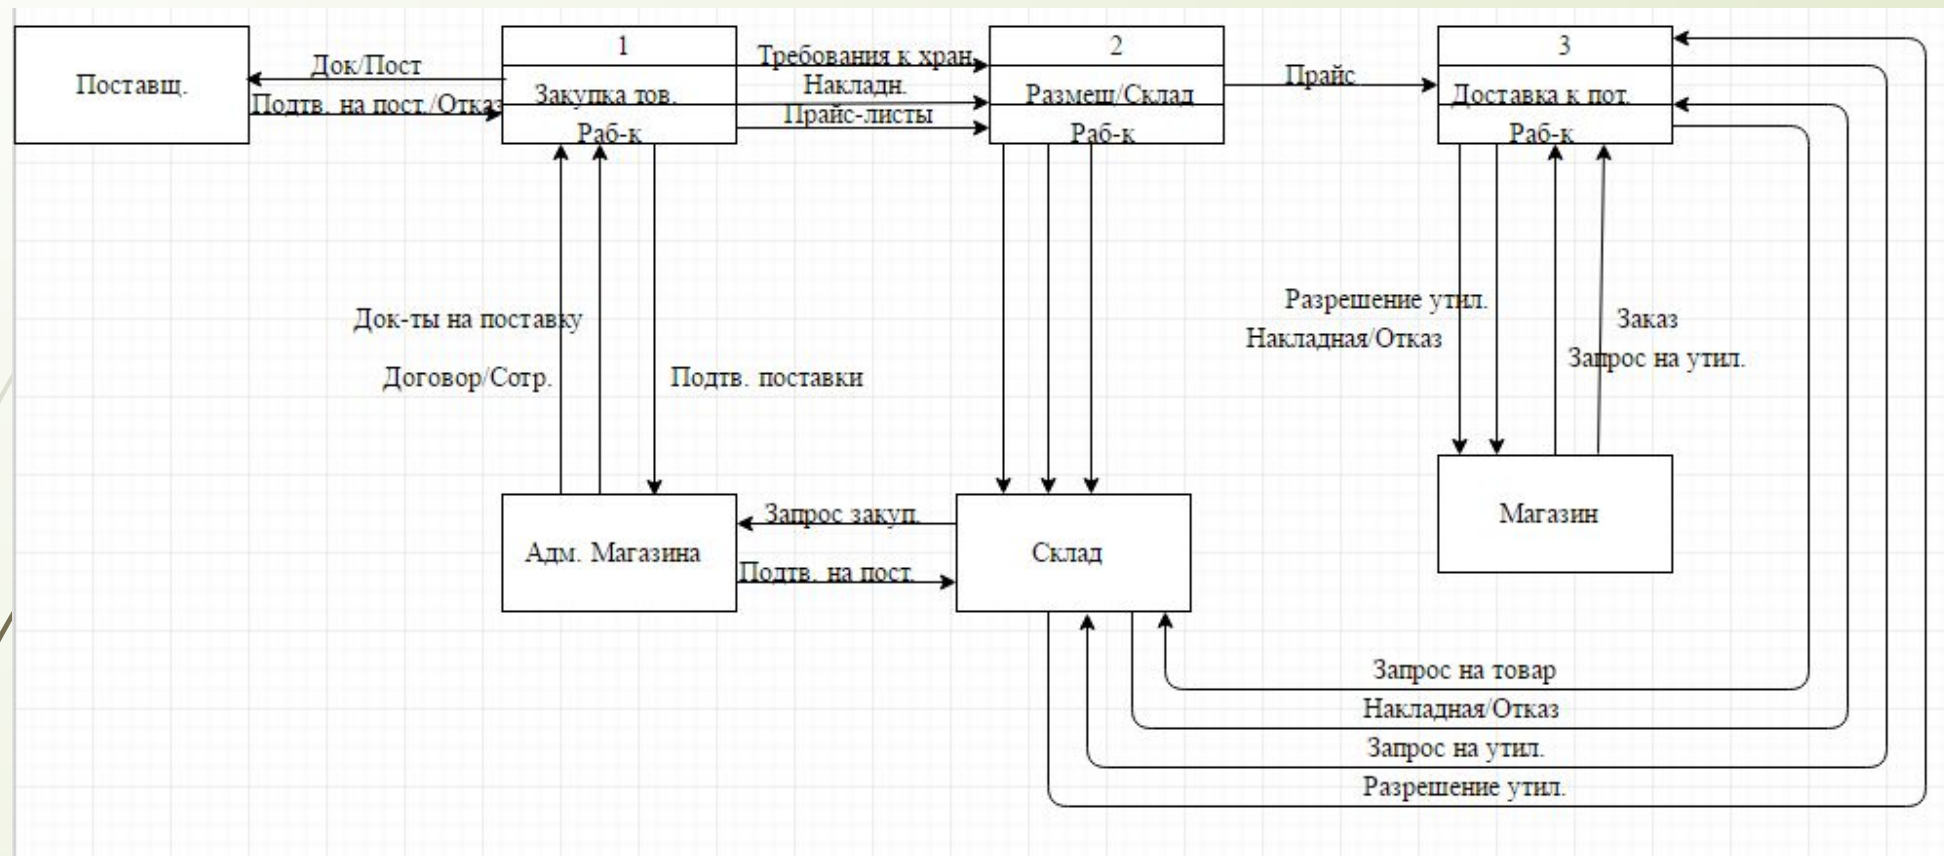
Поставщ.

Док/Пост

Подтв. на пост./Отказ

1

Закупка тов.

Раб-к

Требования к хран.

Накладн.

Прайс-листы

2

Размещ/Склад

Раб-к

Прайс

3

Доставка к пот.

Раб-к

Док-ты на поставку

Договор/Сотр.

Подтв. поставки

Разрешение утил.

Накладная/Отказ

Заказ

Запрос на утил.

Адм. Магазина

Запрос закуп.

Подтв. на пост.

Склад

Магазин

Запрос на товар

Накладная/Отказ

Запрос на утил.

Разрешение утил.